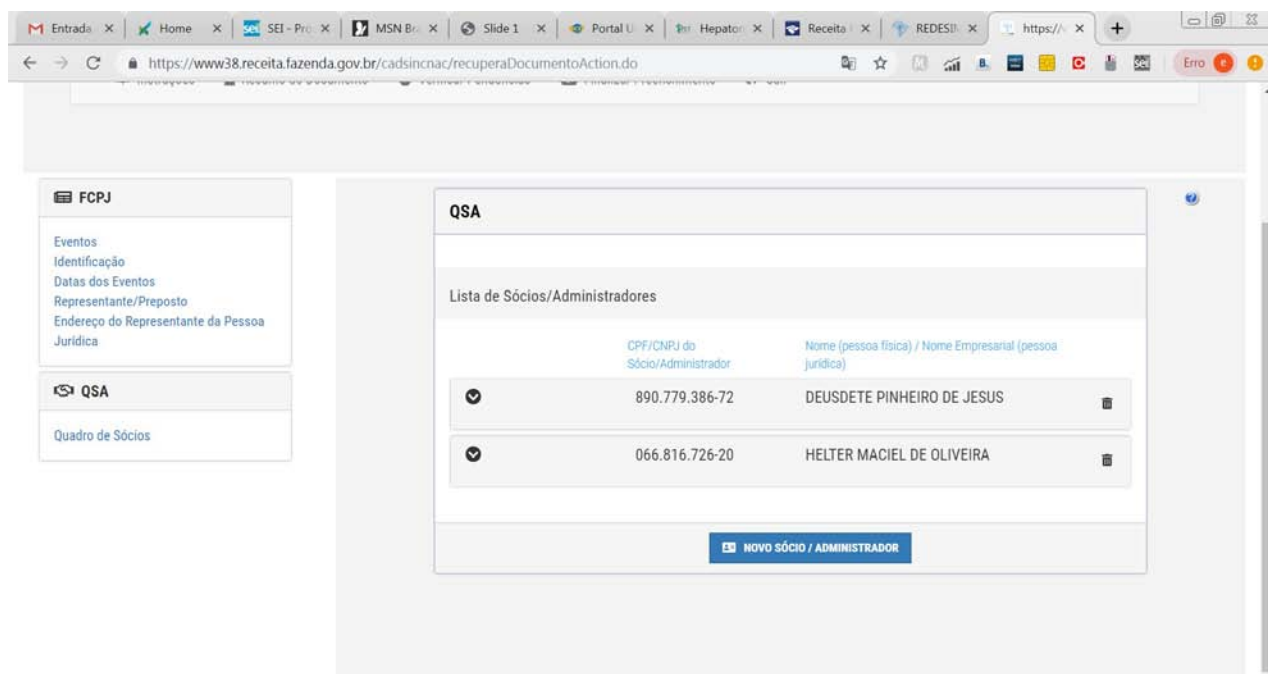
Entrada ×
Home ×
SEI - Pro ×
MSN Br ×
Slide 1 ×
Portal U ×
Hepato ×
Receita ×
REDESI ×
https:// ×

https://www38.receita.fazenda.gov.br/cadsincnac/recuperaDocumentoAction.do

Erro

FCPJ

Eventos
Identificação
Datas dos Eventos
Representante/Preposto
Endereço do Representante da Pessoa Jurídica

QSA

Quadro de Sócios

QSA

Lista de Sócios/Administradores

| | CPF/CNPJ do Sócio/Administrador | Nome (pessoa física) / Nome Empresarial (pessoa jurídica) |
|---|---|---|
| | 890.779.386-72 | DEUSDETE PINHEIRO DE JESUS |
| | 066.816.726-20 | HELTER MACIEL DE OLIVEIRA |

NOVO SÓCIO / ADMINISTRADOR